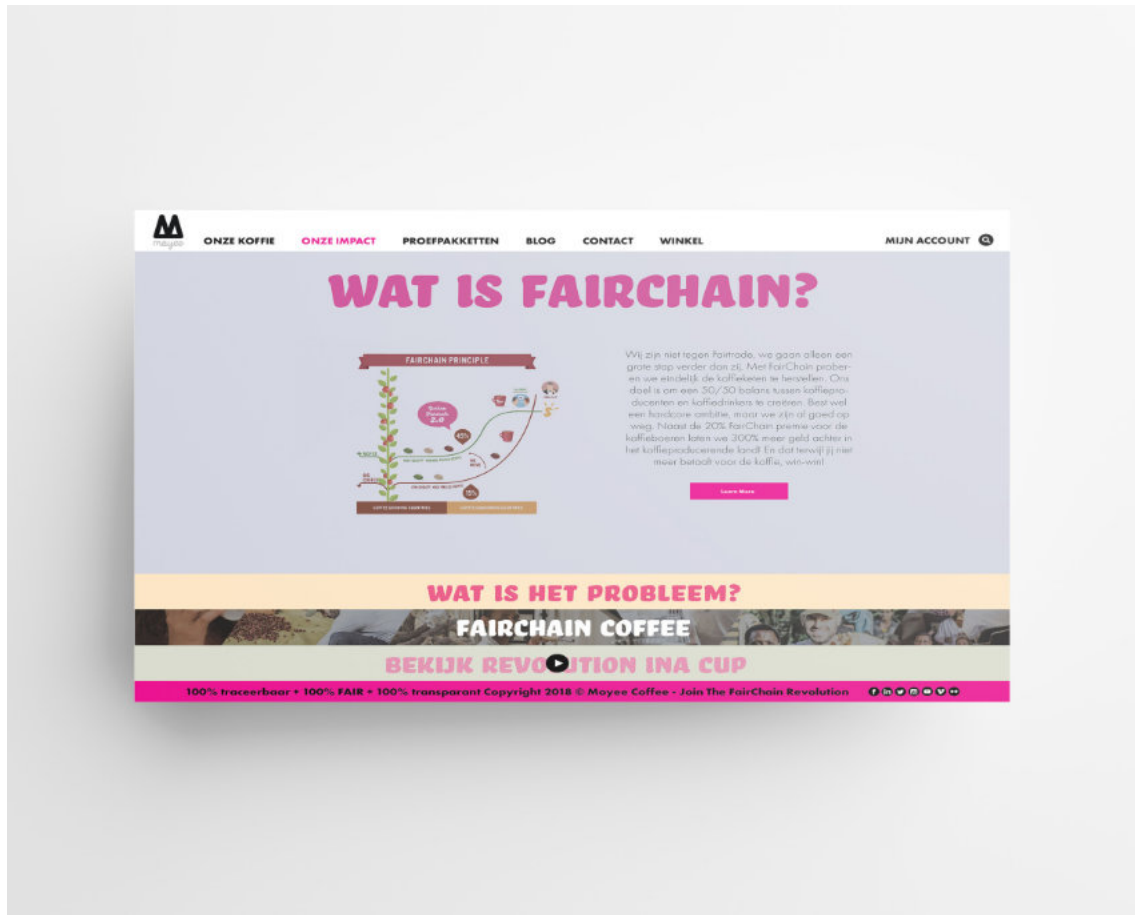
mayee

ONZE KOFFIE ONZE IMPACT PROEFPAKKETTEN BLOG CONTACT WINKEL MIJN ACCOUNT

WAT IS FAIRCHAIN?

FAIRCHAIN PRINCIPLE

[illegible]

Wij zijn niet tegen Fairtrade, we gaan alleen een grote stap verder dan zij. Met FairChain proberen we eindelijk de koffieketen te herstellen. Ons doel is om een 50/50 balans tussen koffieproducenten en koffiedrinkers te creëren. Best wel een hardcore ambitie, maar we zijn al goed op weg. Naast de 20% FairChain premie voor de koffieboeren laten we 300% meer geld achter in het koffieproducerende land! En dat terwijl jij niet meer betaalt voor de koffie, win-win!

Learn More

WAT IS HET PROBLEEM?

FAIRCHAIN COFFEE

BEKIJK REVOLUTION INA CUP

100% traceerbaar • 100% FAIR • 100% transparant Copyright 2018 © Mayee Coffee - Join The FairChain Revolution